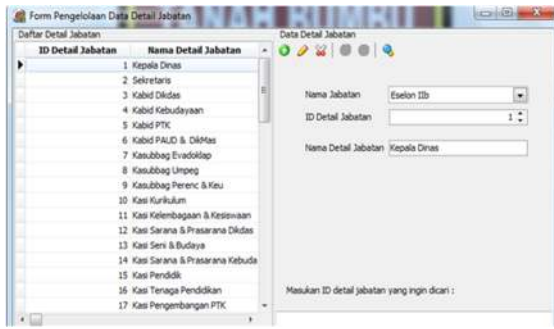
Form Pengelolaan Data Detail Jabatan

Daftar Detail Jabatan

| ID Detail Jabatan | Nama Detail Jabatan |
|---|---|
| 1 | Kepala Dinas |
| 2 | Sekretaris |
| 3 | Kabid Dikdas |
| 4 | Kabid Kebudayaan |
| 5 | Kabid PTK |
| 6 | Kabid PAUD & DikMas |
| 7 | Kasubbag Evadoklap |
| 8 | Kasubbag Umpeg |
| 9 | Kasubbag Perenc & Keu |
| 10 | Kasi Kurikulum |
| 11 | Kasi Kelembagaan & Kesiswaan |
| 12 | Kasi Sarana & Prasarana Dikdas |
| 13 | Kasi Seni & Budaya |
| 14 | Kasi Sarana & Prasarana Kebuda |
| 15 | Kasi Pendidik |
| 16 | Kasi Tenaga Pendidikan |
| 17 | Kasi Pengembangan PTK |

Data Detail Jabatan

Nama Jabatan Eselon IIb

ID Detail Jabatan 1

Nama Detail Jabatan Kepala Dinas

Masukan ID detail jabatan yang ingin dicari :